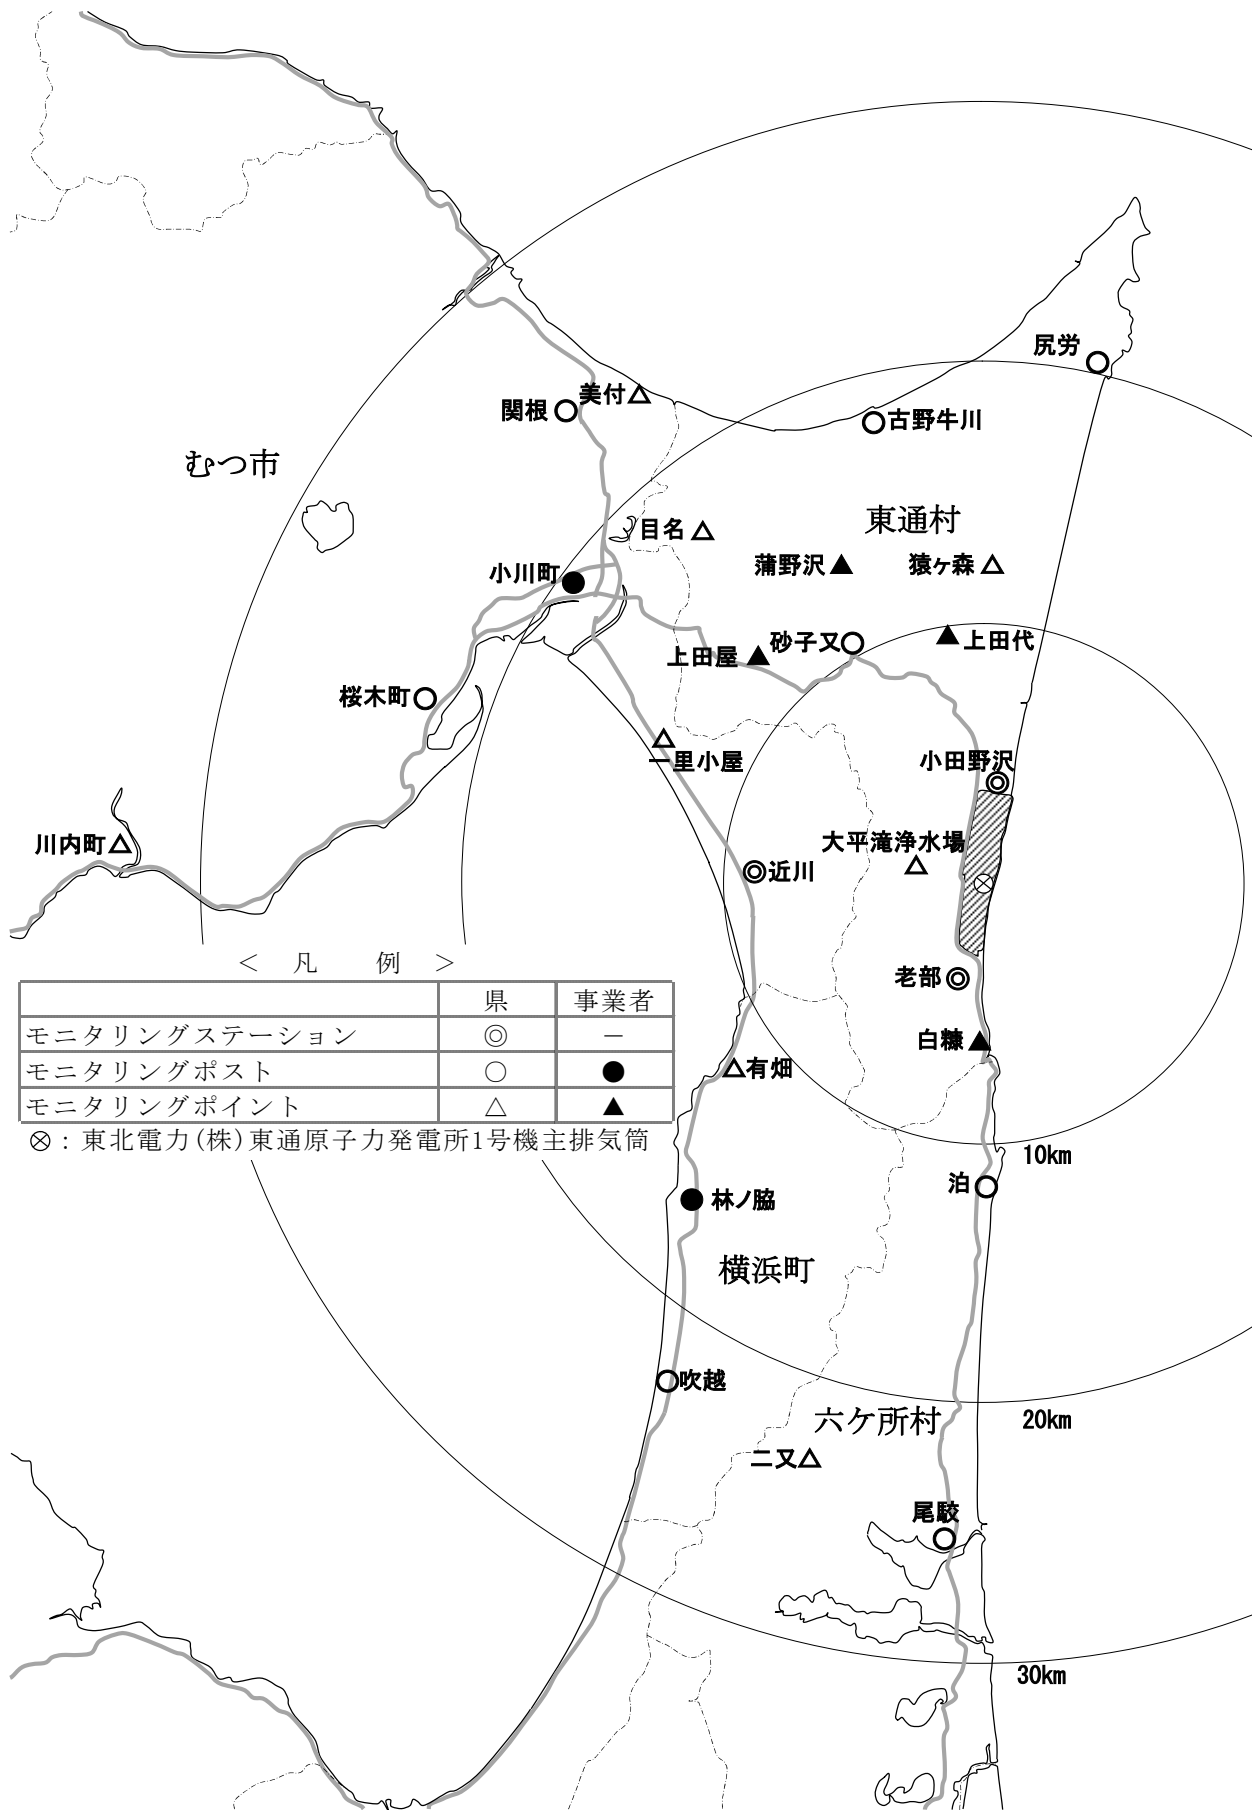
尻労

美付△

関根

○古野牛川

むつ市

東通村

目名△

蒲野沢▲

猿ヶ森△

小川町●

砂子又○

▲上田代

上田屋▲

桜木町○

△一里小屋

小田野沢◎

大平滝浄水場△

川内町△

◎近川

⊗

老部◎

＜ 凡 例 ＞

| | 県 | 事業者 |
|---|---|---|
| モニタリングステーション | ◎ | − |
| モニタリングポスト | ○ | ● |
| モニタリングポイント | △ | ▲ |

⊗：東北電力(株)東通原子力発電所1号機主排気筒

白糠▲

△有畑

10km

泊○

●林ノ脇

横浜町

○吹越

六ケ所村

20km

二又△

尾駮○

30km